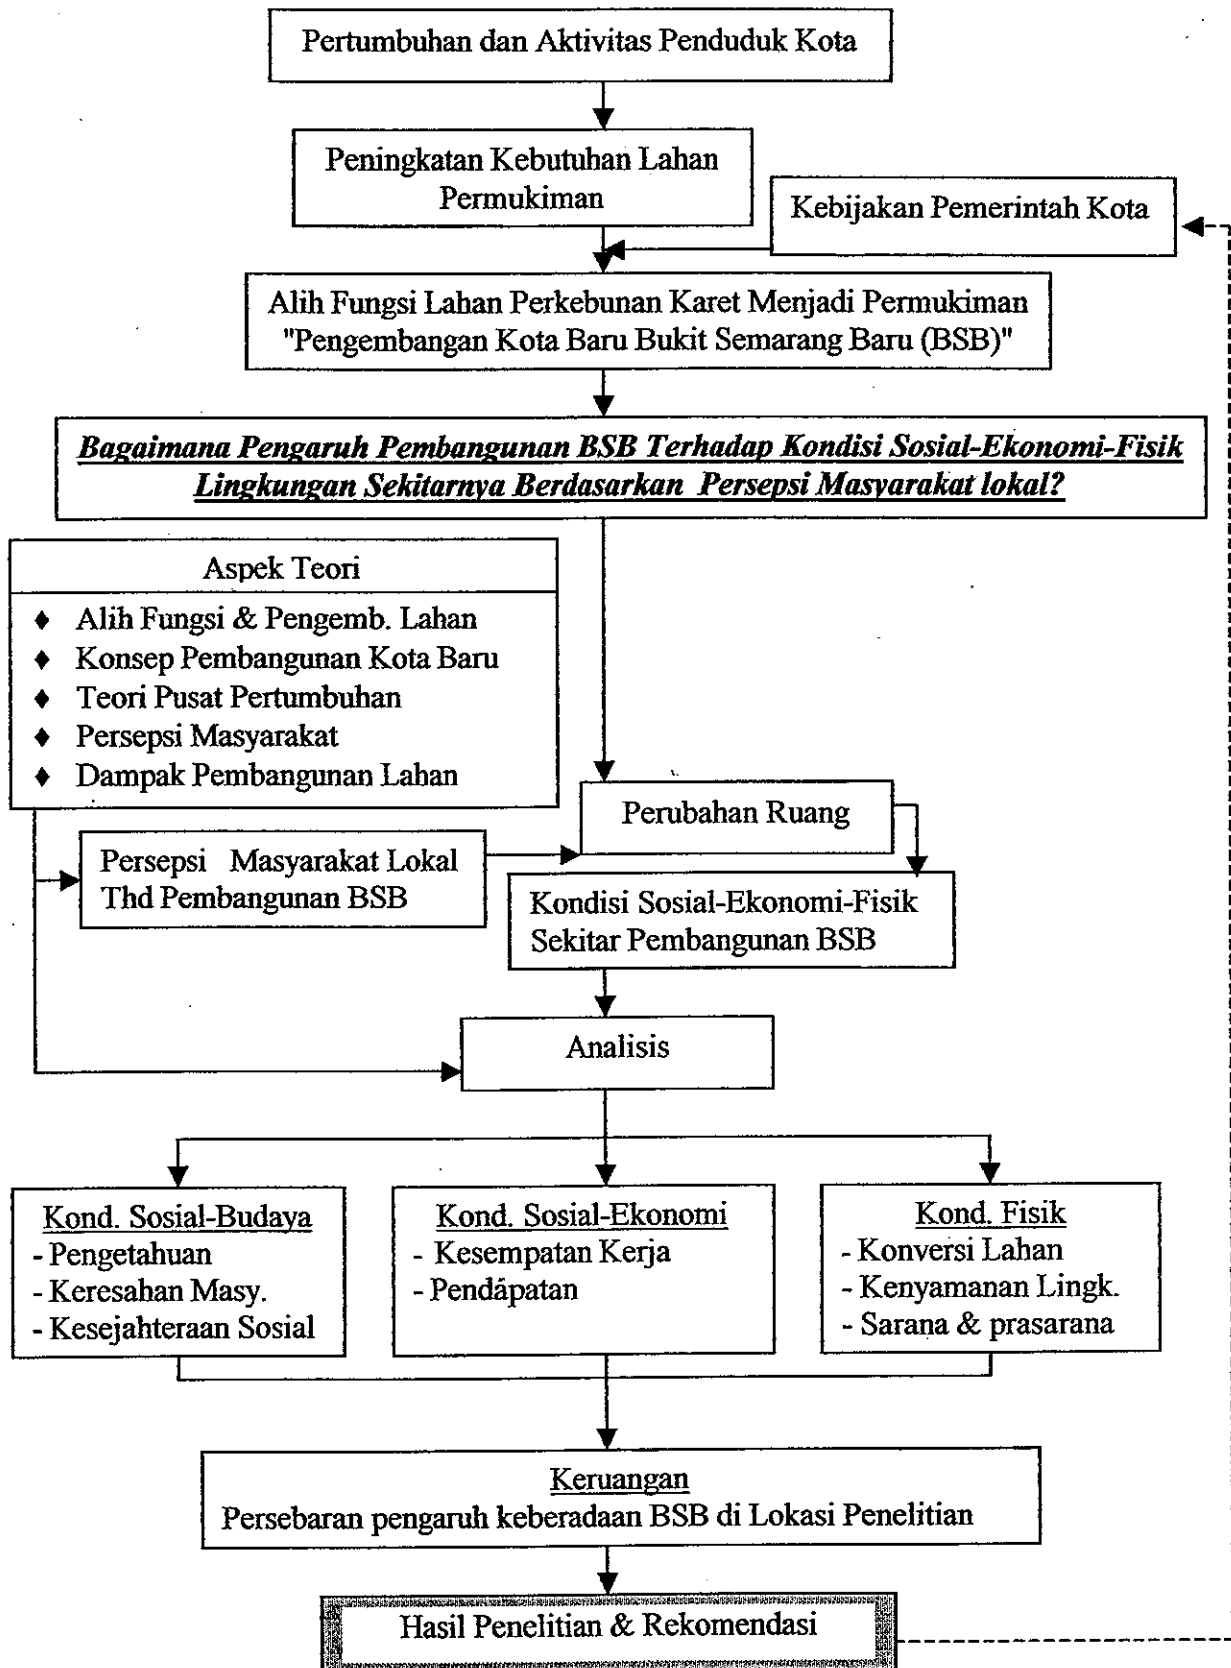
Pertumbuhan dan Aktivitas Penduduk Kota

Peningkatan Kebutuhan Lahan Permukiman

Kebijakan Pemerintah Kota

Alih Fungsi Lahan Perkebunan Karet Menjadi Permukiman "Pengembangan Kota Baru Bukit Semarang Baru (BSB)"

Bagaimana Pengaruh Pembangunan BSB Terhadap Kondisi Sosial-Ekonomi-Fisik Lingkungan Sekitarnya Berdasarkan Persepsi Masyarakat lokal?

Aspek Teori
♦ Alih Fungsi & Pengemb. Lahan
♦ Konsep Pembangunan Kota Baru
♦ Teori Pusat Pertumbuhan
♦ Persepsi Masyarakat
♦ Dampak Pembangunan Lahan

Perubahan Ruang

Persepsi Masyarakat Lokal Thd Pembangunan BSB

Kondisi Sosial-Ekonomi-Fisik Sekitar Pembangunan BSB

Analisis

Kond. Sosial-Budaya
- Pengetahuan
- Keresahan Masy.
- Kesejahteraan Sosial

Kond. Sosial-Ekonomi
- Kesempatan Kerja
- Pendâpatan

Kond. Fisik
- Konversi Lahan
- Kenyamanan Lingk.
- Sarana & prasarana

Keruangan
Persebaran pengaruh keberadaan BSB di Lokasi Penelitian

Hasil Penelitian & Rekomendasi